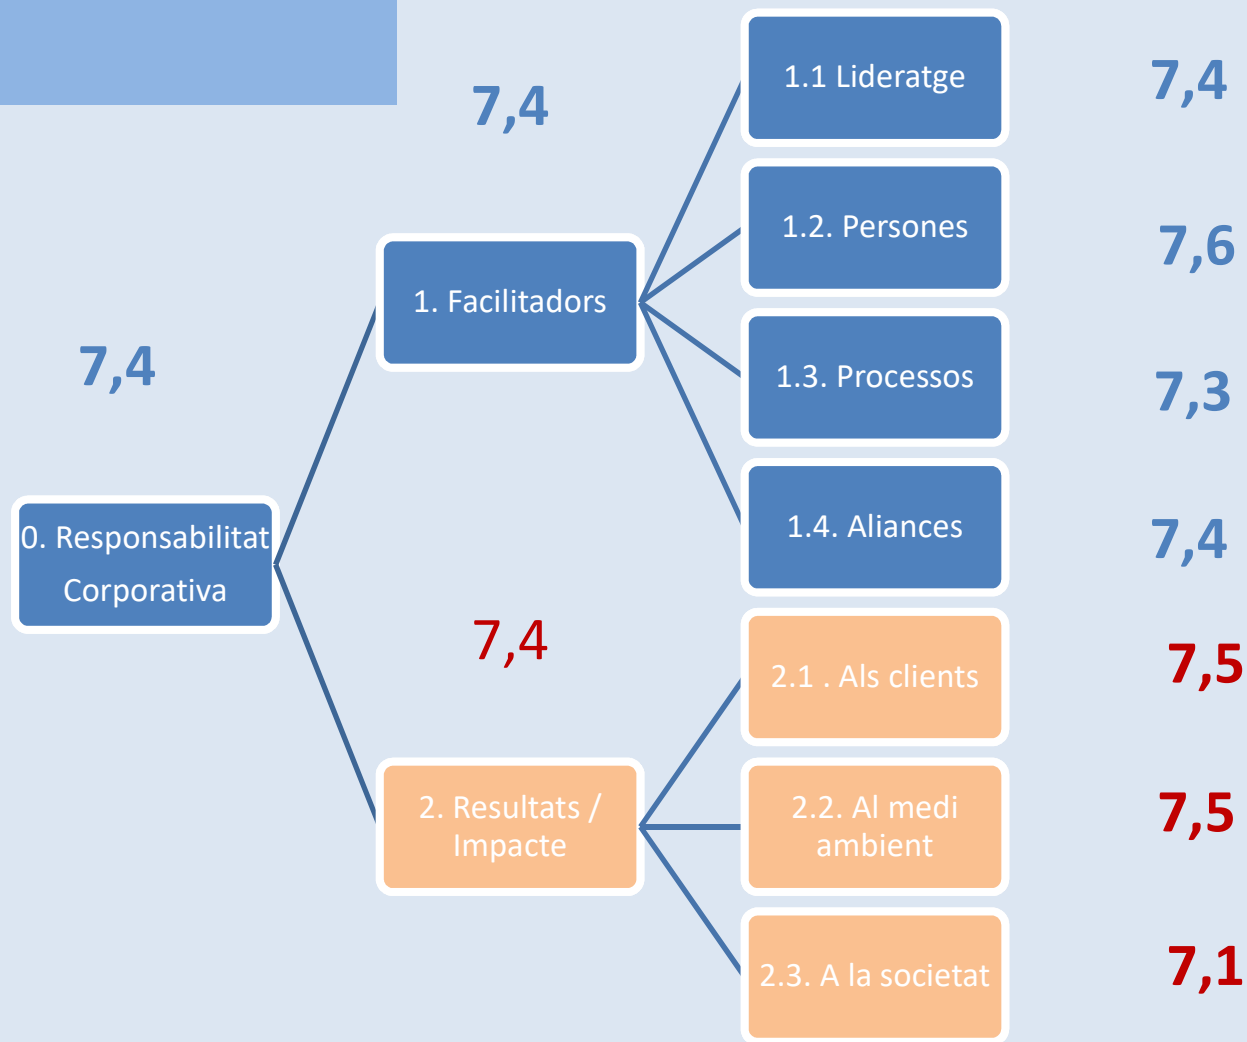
7,4

0. Responsabilitat Corporativa

7,4

1. Facilitadors

1.1 Lideratge

7,4

1.2. Persones

7,6

1.3. Processos

7,3

1.4. Aliances

7,4

7,4

2. Resultats / Impacte

2.1 . Als clients

7,5

2.2. Al medi ambient

7,5

2.3. A la societat

7,1